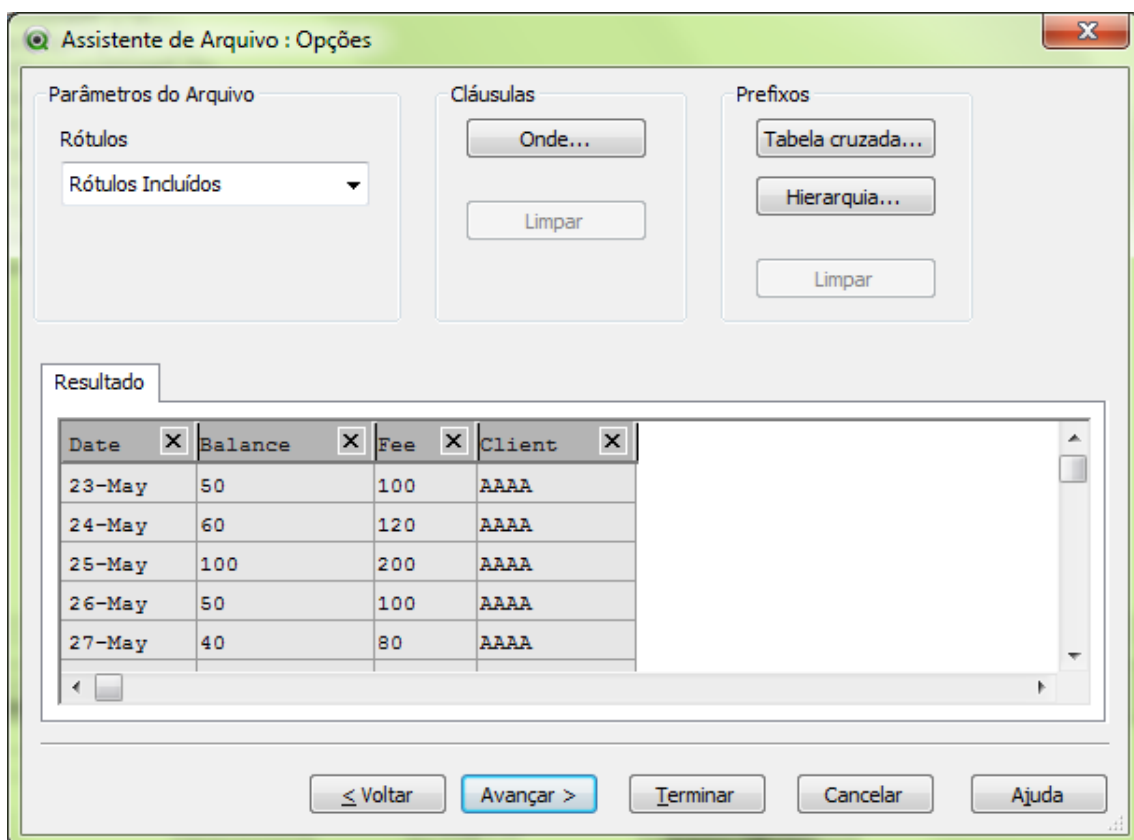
Assistente de Arquivo : Opções

Parâmetros do Arquivo

Rótulos

Rótulos Incluídos

Cláusulas

Onde...

Limpar

Prefixos

Tabela cruzada...

Hierarquia...

Limpar

Resultado

| Date | Balance | Fee | Client |
|---|---|---|---|
| 23-May | 50 | 100 | AAAA |
| 24-May | 60 | 120 | AAAA |
| 25-May | 100 | 200 | AAAA |
| 26-May | 50 | 100 | AAAA |
| 27-May | 40 | 80 | AAAA |

< Voltar

Avançar >

Terminar

Cancelar

Ajuda